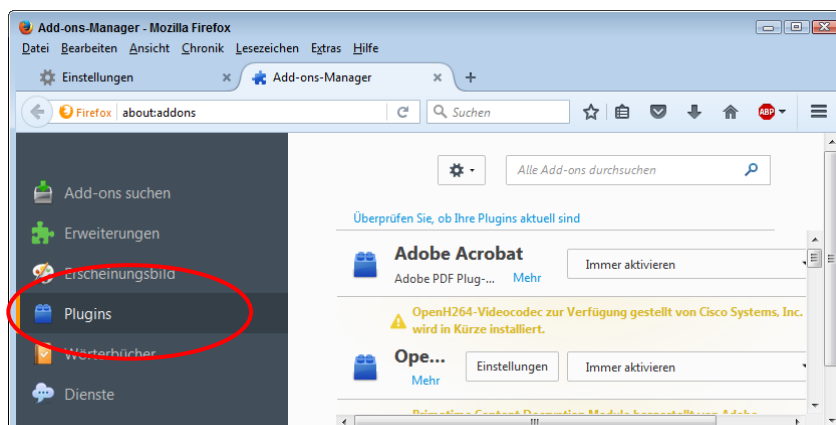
Add-ons-Manager - Mozilla Firefox

Datei Bearbeiten Ansicht Chronik Lesezeichen Extras Hilfe

Einstellungen

Add-ons-Manager

Firefox about:addons

Suchen

ABP

Add-ons suchen

Erweiterungen

Erscheinungsbild

Plugins

Wörterbücher

Dienste

Alle Add-ons durchsuchen

Überprüfen Sie, ob Ihre Plugins aktuell sind

Adobe Acrobat

Adobe PDF Plug-... Mehr

Immer aktivieren

OpenH264-Videocodec zur Verfügung gestellt von Cisco Systems, Inc. wird in Kürze installiert.

Ope...

Mehr

Einstellungen

Immer aktivieren

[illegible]